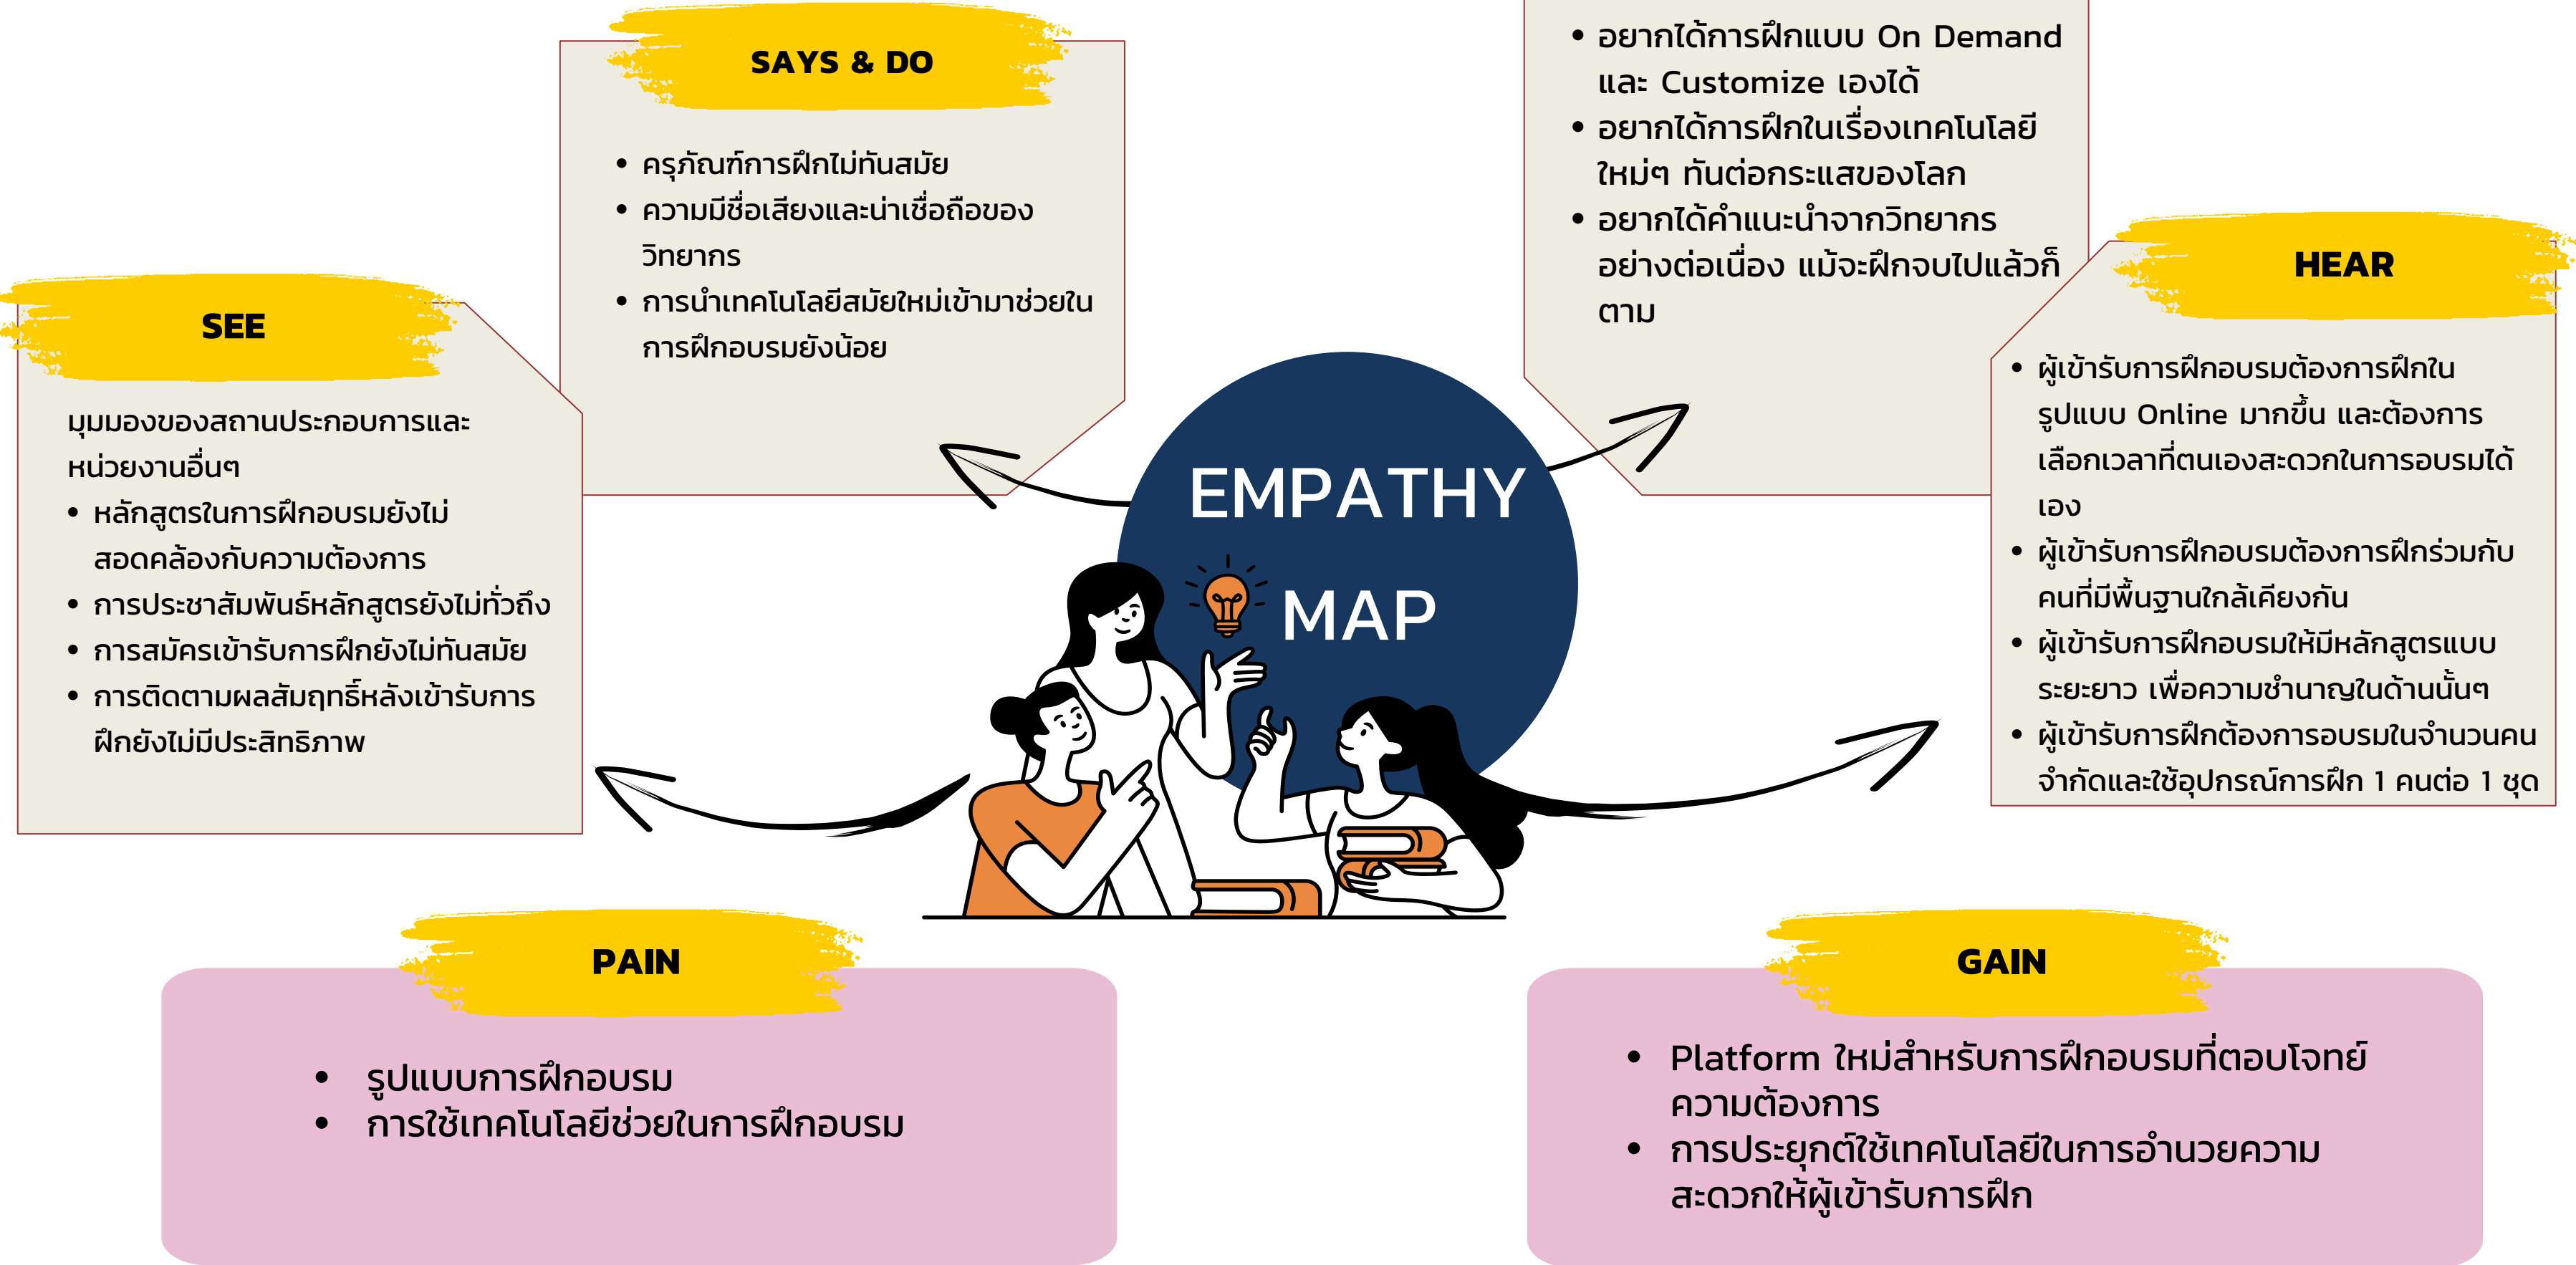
SAYS & DO

- ครุภัณฑ์การฝึกไม่ทันสมัย
- ความมีชื่อเสียงและน่าเชื่อถือของวิทยากร
- การนำเทคโนโลยีสมัยใหม่เข้ามาช่วยในการฝึกอบรมยังน้อย

- อยากได้การฝึกแบบ On Demand และ Customize เองได้
- อยากได้การฝึกในเรื่องเทคโนโลยีใหม่ๆ ทันต่อกระแสของโลก
- อยากได้คำแนะนำจากวิทยากรอย่างต่อเนื่อง แม้จะฝึกจบไปแล้วก็ตาม

SEE

มุมมองของสถานประกอบการและหน่วยงานอื่นๆ
- หลักสูตรในการฝึกอบรมยังไม่สอดคล้องกับความต้องการ
- การประชาสัมพันธ์หลักสูตรยังไม่ทั่วถึง
- การสมัครเข้ารับการฝึกยังไม่ทันสมัย
- การติดตามผลสัมฤทธิ์หลังเข้ารับการฝึกยังไม่มีประสิทธิภาพ

EMPATHY MAP

HEAR

- ผู้เข้ารับการฝึกอบรมต้องการฝึกในรูปแบบ Online มากขึ้น และต้องการเลือกเวลาที่ตนเองสะดวกในการอบรมได้เอง
- ผู้เข้ารับการฝึกอบรมต้องการฝึกร่วมกับคนที่มีพื้นฐานใกล้เคียงกัน
- ผู้เข้ารับการฝึกอบรมให้มีหลักสูตรแบบระยะยาว เพื่อความชำนาญในด้านนั้นๆ
- ผู้เข้ารับการฝึกต้องการอบรมในจำนวนคนจำกัดและใช้อุปกรณ์การฝึก 1 คนต่อ 1 ชุด

PAIN

- รูปแบบการฝึกอบรม
- การใช้เทคโนโลยีช่วยในการฝึกอบรม

GAIN

- Platform ใหม่สำหรับการฝึกอบรมที่ตอบโจทย์ความต้องการ
- การประยุกต์ใช้เทคโนโลยีในการอำนวยความสะดวกให้ผู้เข้ารับการฝึก